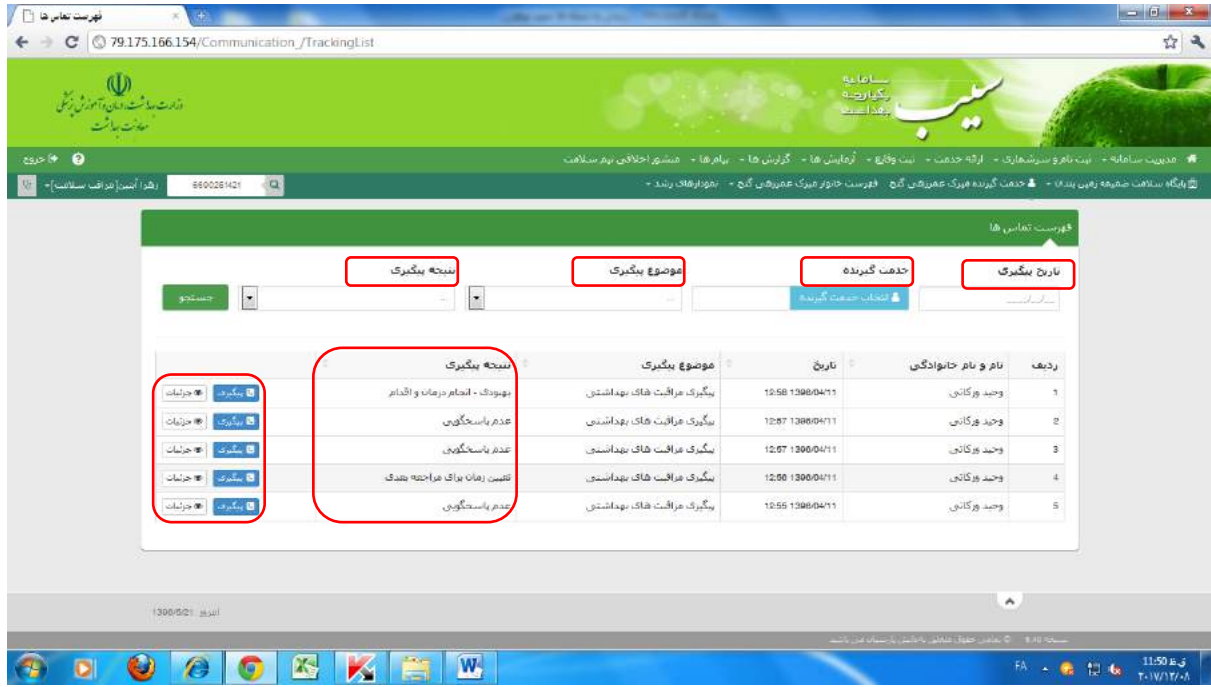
فهرست تماس ها

79.175.166.154/Communication_/TrackingList

سامانه یکپارچه بهداشت
سیب

وزارت بهداشت، درمان و آموزش پزشکی
معاونت بهداشت

مدیریت سامانه - ثبت نام و سرشماری - ارائه خدمت - ثبت وقایع - آزمایش ها - گزارش ها - پیام ها - منشور اخلاقی تیم سلامت
خروج

پایگاه سلامت ضمیمه زمین بندی - خدمت گیرنده میرک عمیرهی گنج - فهرست خانوار میرک عمیرهی گنج - نمودارهای رشد -
6690261421
زهرا آیین[مراقب سلامت]

فهرست تماس ها

تاریخ پیگیری
خدمت گیرنده
موضوع پیگیری
نتیجه پیگیری
انتخاب خدمت گیرنده
جستجو

| ردیف | نام و نام خانوادگی | تاریخ | موضوع پیگیری | نتیجه پیگیری | |
|---|---|---|---|---|---|
| 1 | وحید ورکانی | 12:58 1398/04/11 | پیگیری مراقبت های بهداشتی | بهبودی - انجام درمان و اقدام | پیگیری جزئیات |
| 2 | وحید ورکانی | 12:57 1398/04/11 | پیگیری مراقبت های بهداشتی | عدم پاسخگویی | پیگیری جزئیات |
| 3 | وحید ورکانی | 12:57 1398/04/11 | پیگیری مراقبت های بهداشتی | عدم پاسخگویی | پیگیری جزئیات |
| 4 | وحید ورکانی | 12:56 1398/04/11 | پیگیری مراقبت های بهداشتی | تعیین زمان برای مراجعه بعدی | پیگیری جزئیات |
| 5 | وحید ورکانی | 12:55 1398/04/11 | پیگیری مراقبت های بهداشتی | عدم پاسخگویی | پیگیری جزئیات |

امروز 1398/5/21

FA 11:50 ق.ظ ۲۰۱۷/۱۲/۰۸